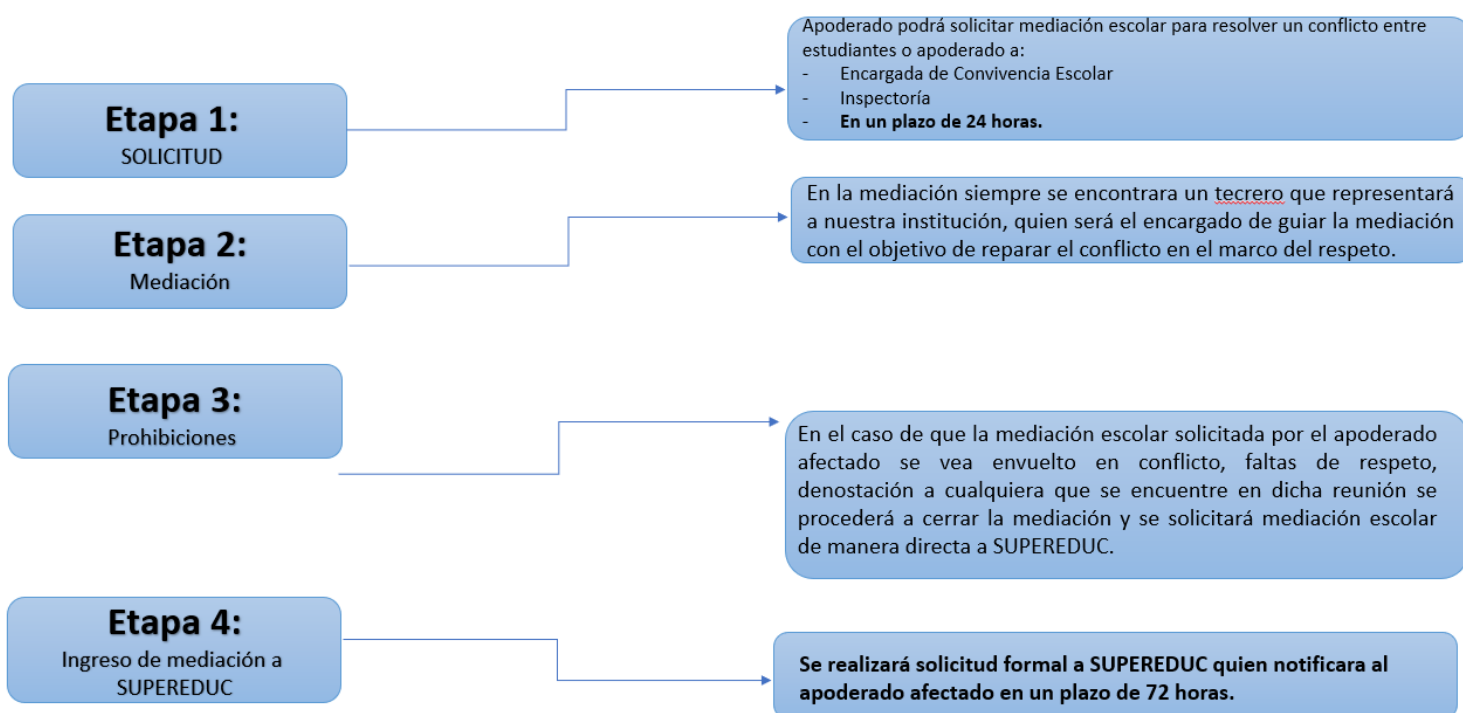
**Etapa 1:**
SOLICITUD

Apoderado podrá solicitar mediación escolar para resolver un conflicto entre estudiantes o apoderado a:
- Encargada de Convivencia Escolar
- Inspectoría
- **En un plazo de 24 horas.**

**Etapa 2:**
Mediación

En la mediación siempre se encontrara un tecrero que representará a nuestra institución, quien será el encargado de guiar la mediación con el objetivo de reparar el conflicto en el marco del respeto.

**Etapa 3:**
Prohibiciones

En el caso de que la mediación escolar solicitada por el apoderado afectado se vea envuelto en conflicto, faltas de respeto, denostación a cualquiera que se encuentre en dicha reunión se procederá a cerrar la mediación y se solicitará mediación escolar de manera directa a SUPEREDUC.

**Etapa 4:**
Ingreso de mediación a SUPEREDUC

**Se realizará solicitud formal a SUPEREDUC quien notificara al apoderado afectado en un plazo de 72 horas.**